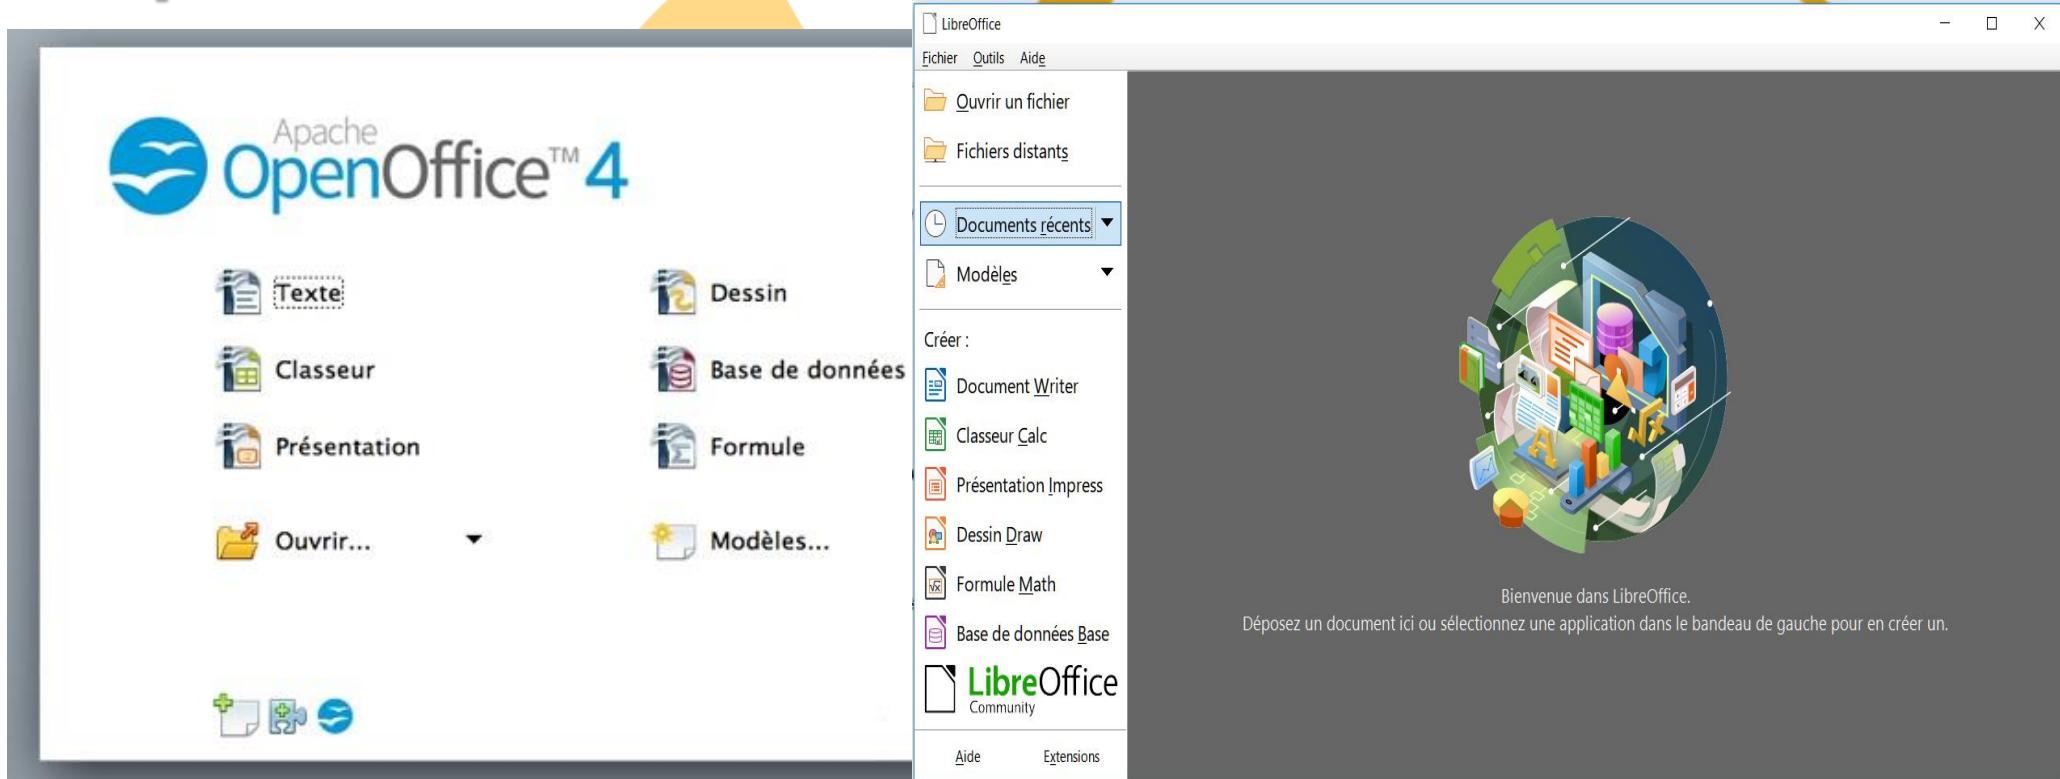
Apache OpenOffice™ 4

Texte

Dessin

Classeur

Base de données

Présentation

Formule

Ouvrir...

Modèles...

LibreOffice

Fichier Outils Aide

Ouvrir un fichier

Fichiers distants

Documents récents

Modèles

Créer :

Document Writer

Classeur Calc

Présentation Impress

Dessin Draw

Formule Math

Base de données Base

LibreOffice Community

Aide Extensions

Bienvenue dans LibreOffice.
Déposez un document ici ou sélectionnez une application dans le bandeau de gauche pour en créer un.